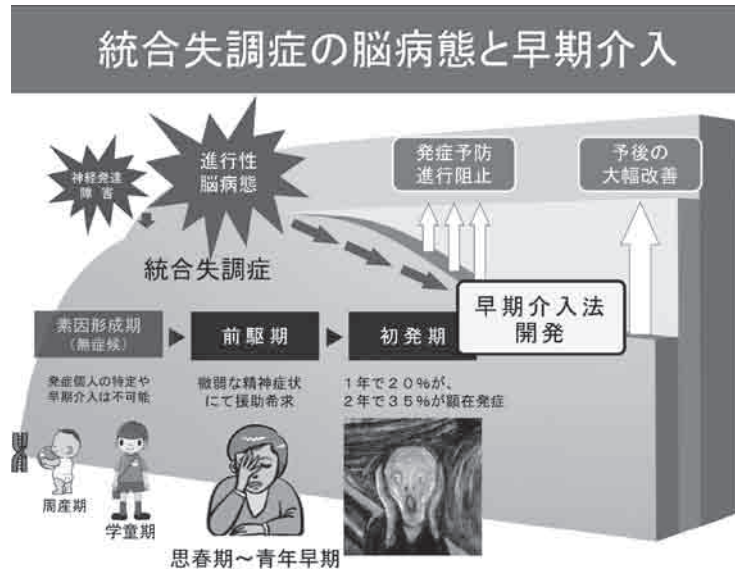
統合失調症の脳病態と早期介入

神経発達障害

進行性脳病態

発症予防
進行阻止

予後の
大幅改善

統合失調症

素因形成期
(無症候)

前駆期

初発期

早期介入法
開発

発症個人の特定や早期介入は不可能

微弱な精神症状にて援助希求

1年で20%が、
2年で35%が顕在発症

周産期

学童期

思春期〜青年早期